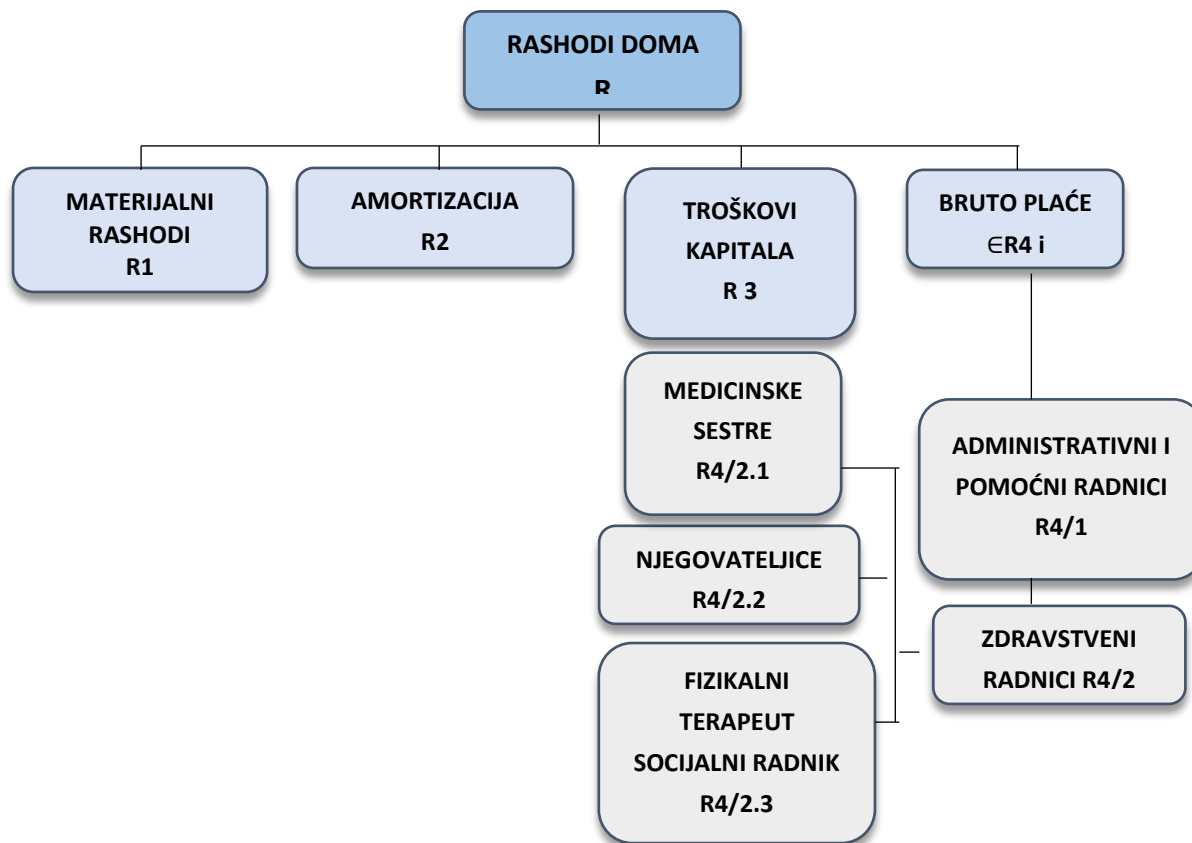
RASHODI DOMA
R

MATERIJALNI RASHODI
R1

AMORTIZACIJA
R2

TROŠKOVI KAPITALA
R 3

BRUTO PLAĆE
$\in$R4 i

MEDICINSKE SESTRE
R4/2.1

ADMINISTRATIVNI I POMOĆNI RADNICI
R4/1

NJEGOVATELJICE
R4/2.2

ZDRAVSTVENI RADNICI R4/2

FIZIKALNI TERAPEUT SOCIJALNI RADNIK
R4/2.3